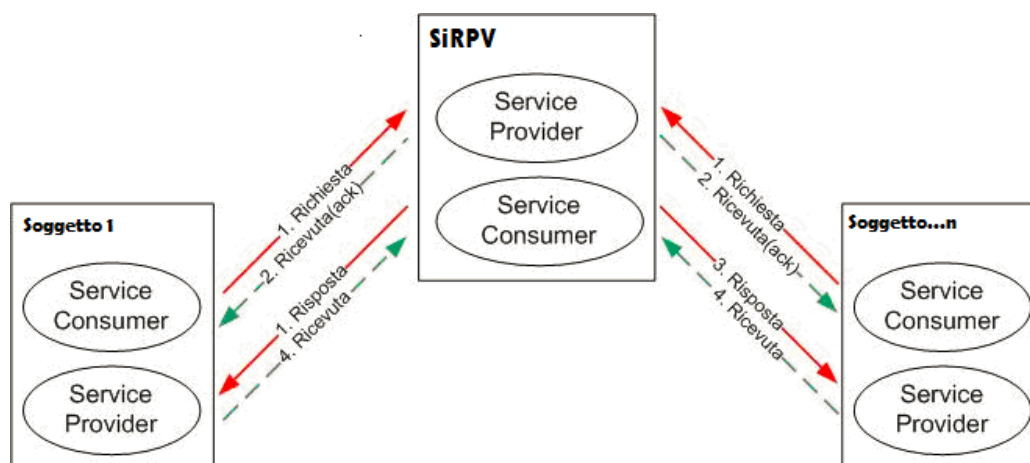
SiRPV

Service Provider

Service Consumer

Soggetto 1

Service Consumer

Service Provider

1. Richiesta
2. Ricevuta(ack)

1. Risposta
4. Ricevuta

Soggetto...n

Service Consumer

Service Provider

1. Richiesta
2. Ricevuta(ack)

3. Risposta
4. Ricevuta